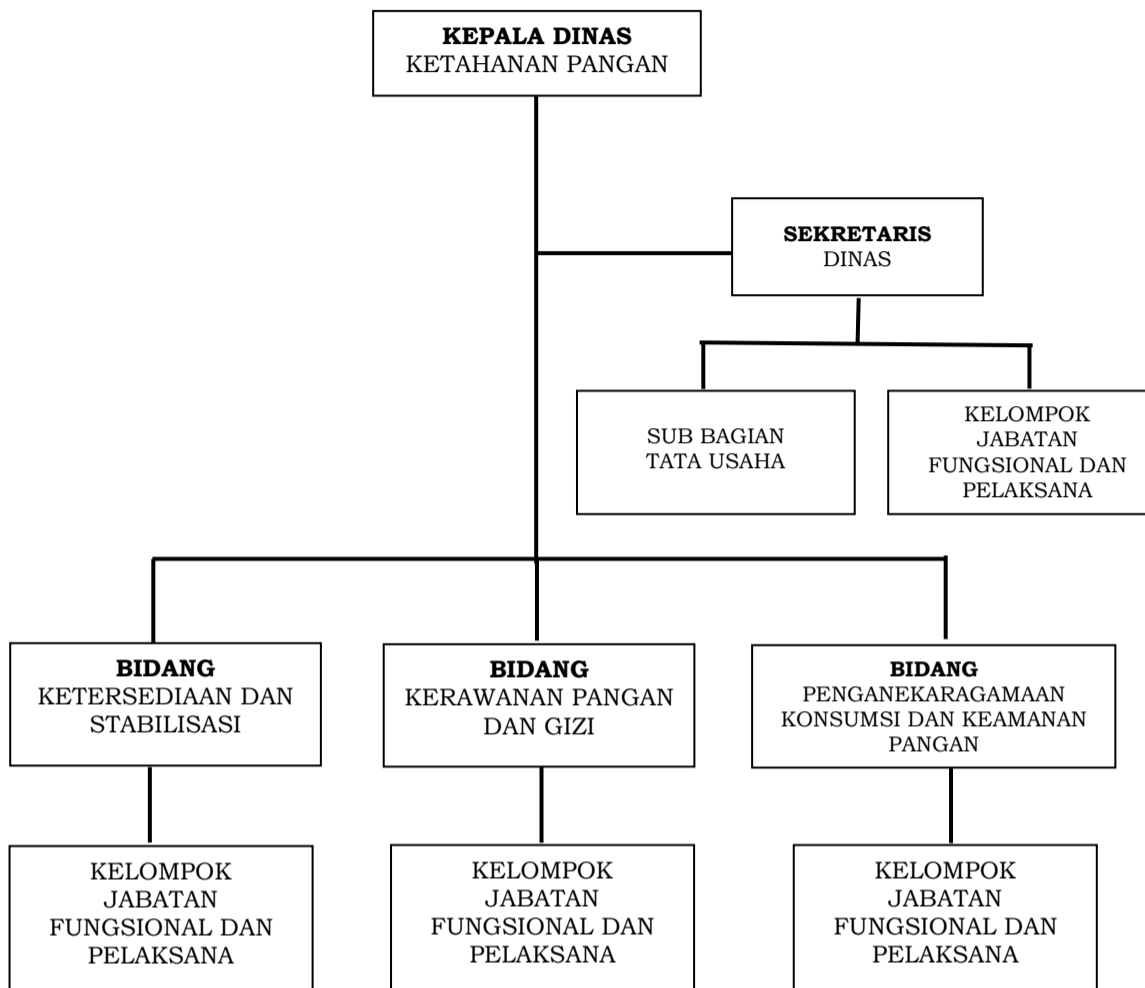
KEPALA DINAS
KETAHANAN PANGAN

SEKRETARIS
DINAS

SUB BAGIAN
TATA USAHA

KELOMPOK
JABATAN
FUNGSIONAL DAN
PELAKSANA

BIDANG
KETERSEDIAAN DAN
STABILISASI

BIDANG
KERAWANAN PANGAN
DAN GIZI

BIDANG
PENGANEKARAGAMAAN
KONSUMSI DAN KEAMANAN
PANGAN

KELOMPOK
JABATAN
FUNGSIONAL DAN
PELAKSANA

KELOMPOK
JABATAN
FUNGSIONAL DAN
PELAKSANA

KELOMPOK
JABATAN
FUNGSIONAL DAN
PELAKSANA